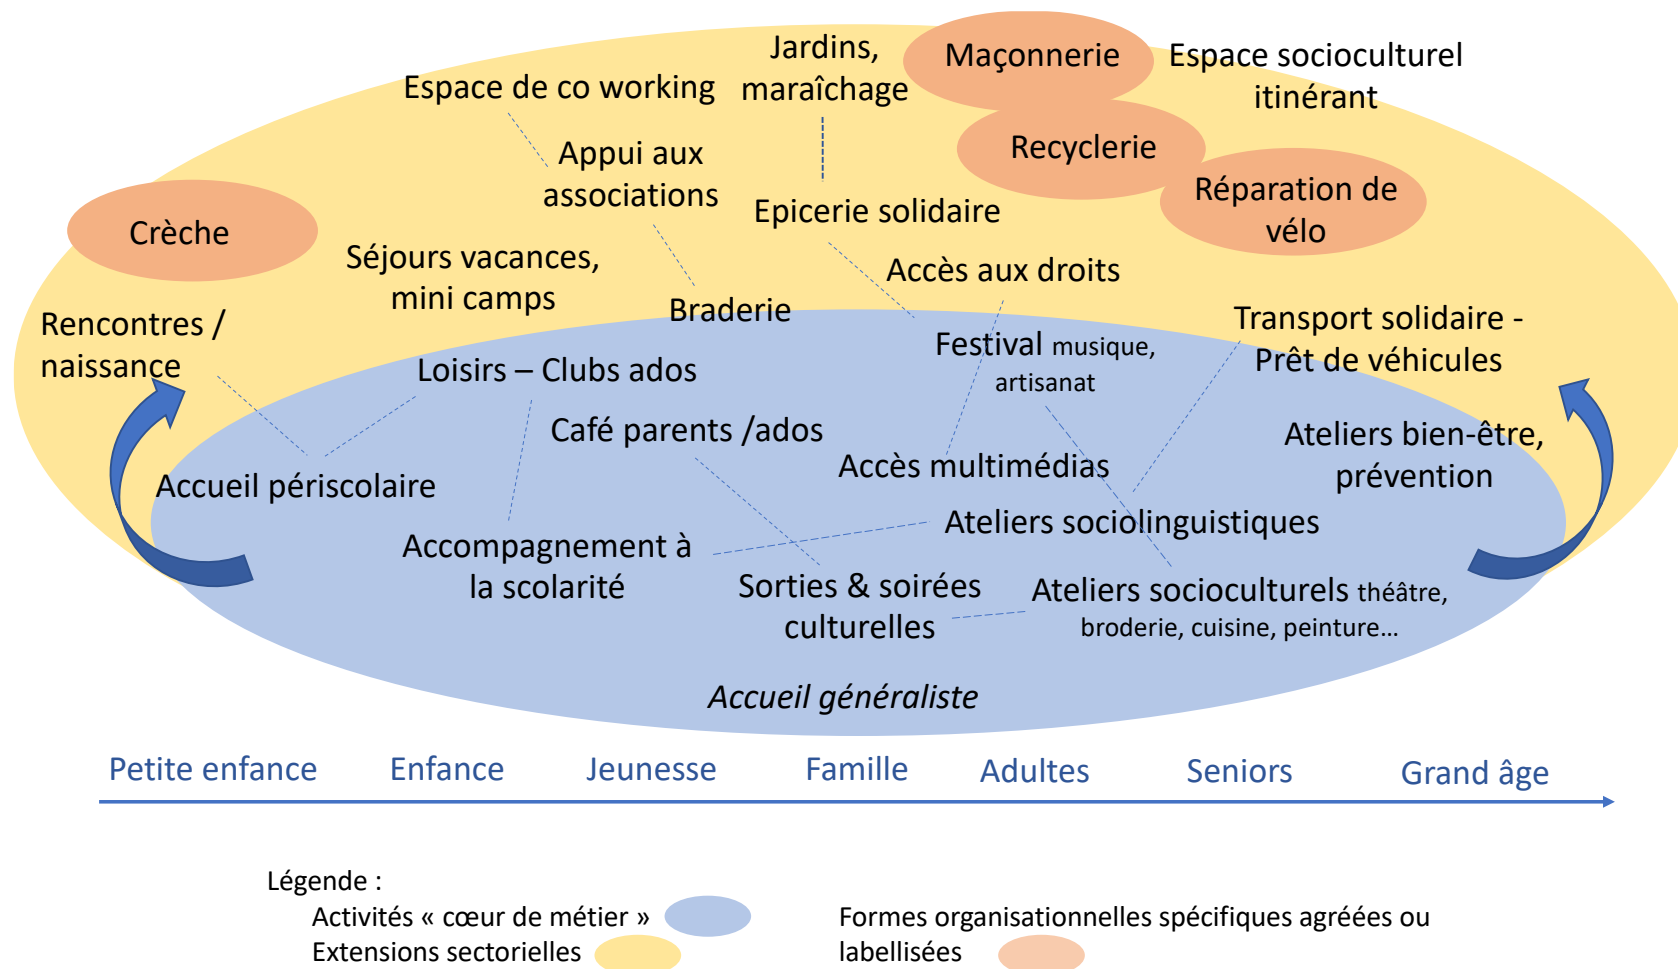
Jardins, maraîchage

Maçonnerie

Espace socioculturel itinérant

Espace de co working

Appui aux associations

Recyclerie

Réparation de vélo

Crèche

Epicerie solidaire

Séjours vacances, mini camps

Accès aux droits

Braderie

Rencontres / naissance

Transport solidaire - Prêt de véhicules

Loisirs – Clubs ados

Festival musique, artisanat

Café parents /ados

Ateliers bien-être, prévention

Accueil périscolaire

Accès multimédias

Ateliers sociolinguistiques

Accompagnement à la scolarité

Sorties & soirées culturelles

Ateliers socioculturels théâtre, broderie, cuisine, peinture…

Accueil généraliste

Petite enfance Enfance Jeunesse Famille Adultes Seniors Grand âge

Légende :
Activités « cœur de métier »
Extensions sectorielles
Formes organisationnelles spécifiques agréées ou labellisées